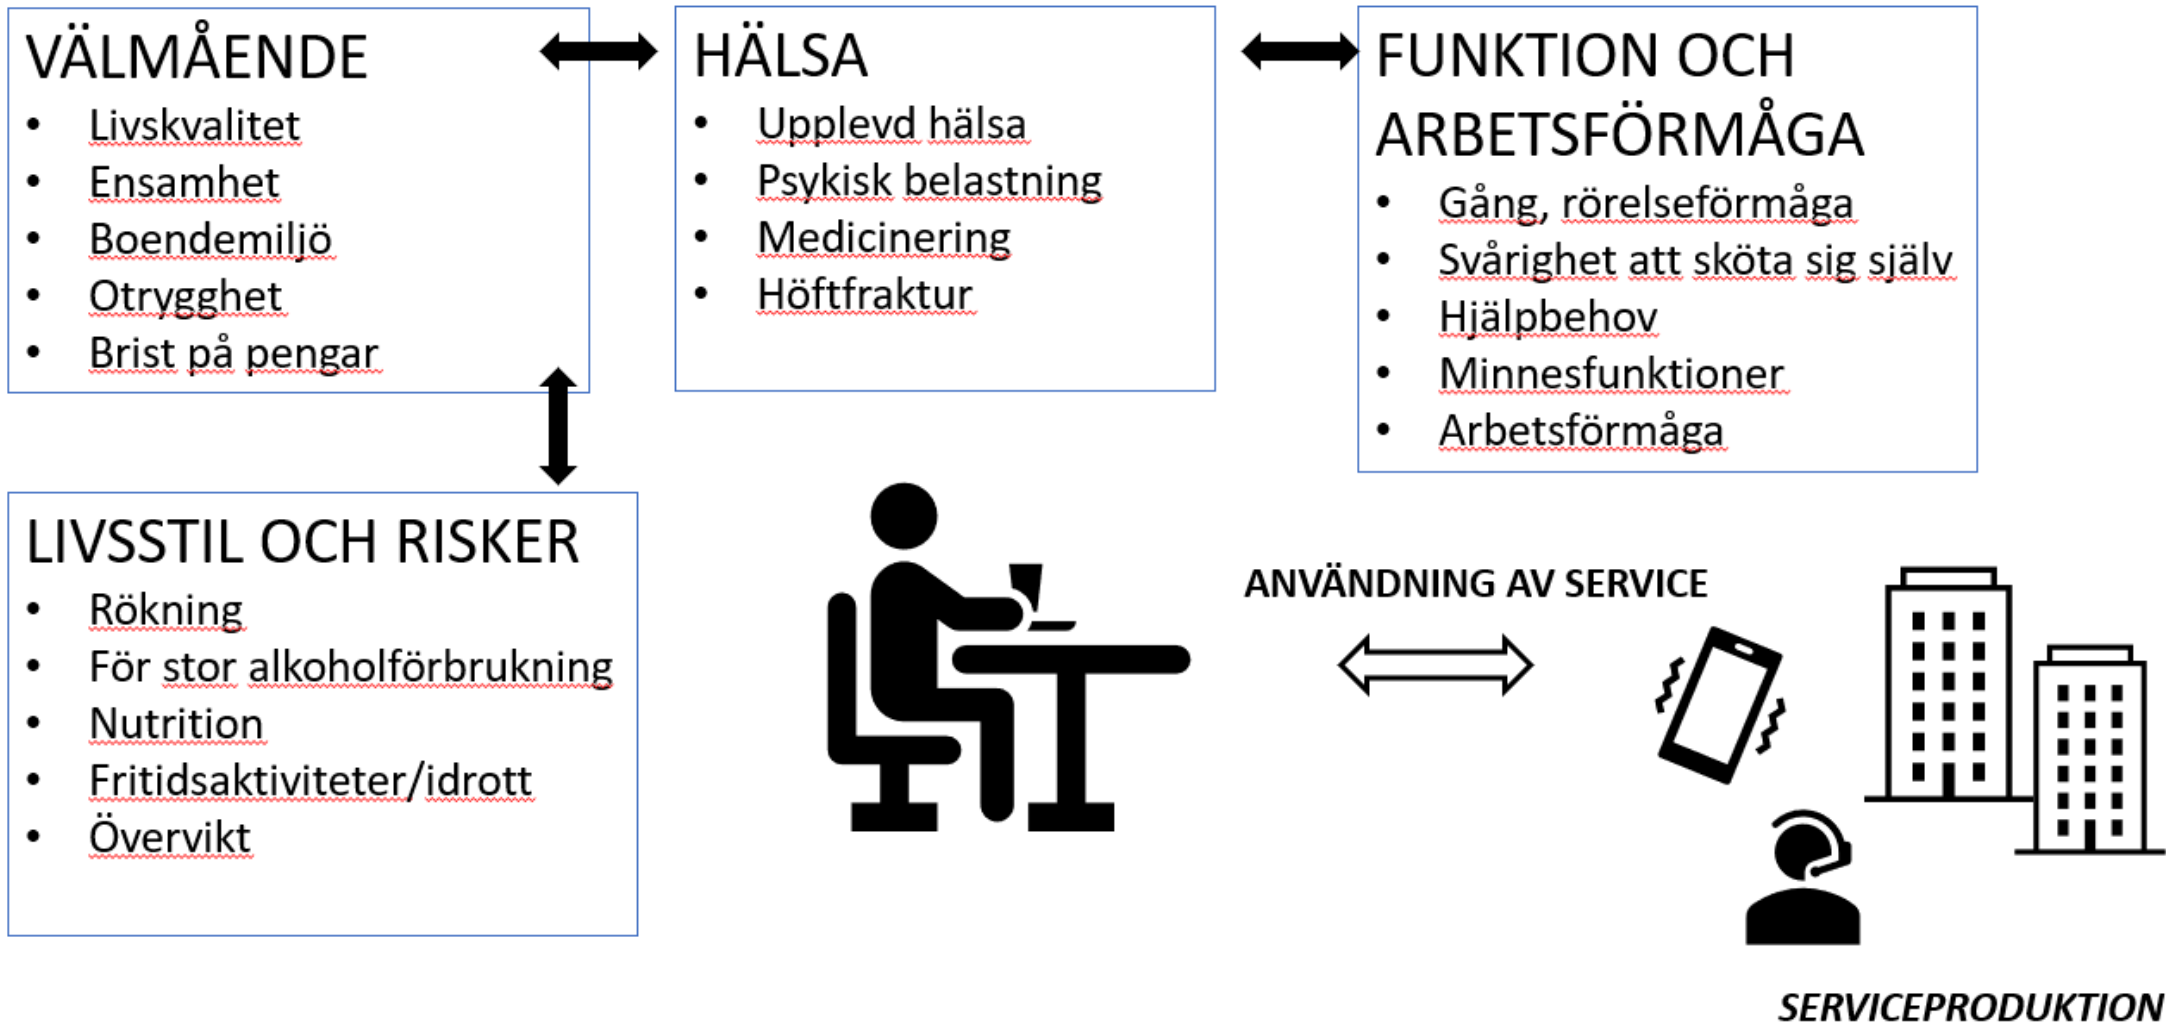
VÄLMÅENDE
- Livskvalitet
- Ensamhet
- Boendemiljö
- Otrygghet
- Brist på pengar

HÄLSA
- Upplevd hälsa
- Psykisk belastning
- Medicinering
- Höftfraktur

FUNKTION OCH ARBETSFÖRMÅGA
- Gång, rörelseförmåga
- Svårighet att sköta sig själv
- Hjälpbehov
- Minnesfunktioner
- Arbetsförmåga

LIVSSTIL OCH RISKER
- Rökning
- För stor alkoholförbrukning
- Nutrition
- Fritidsaktiviteter/idrott
- Övervikt

ANVÄNDNING AV SERVICE

SERVICEPRODUKTION